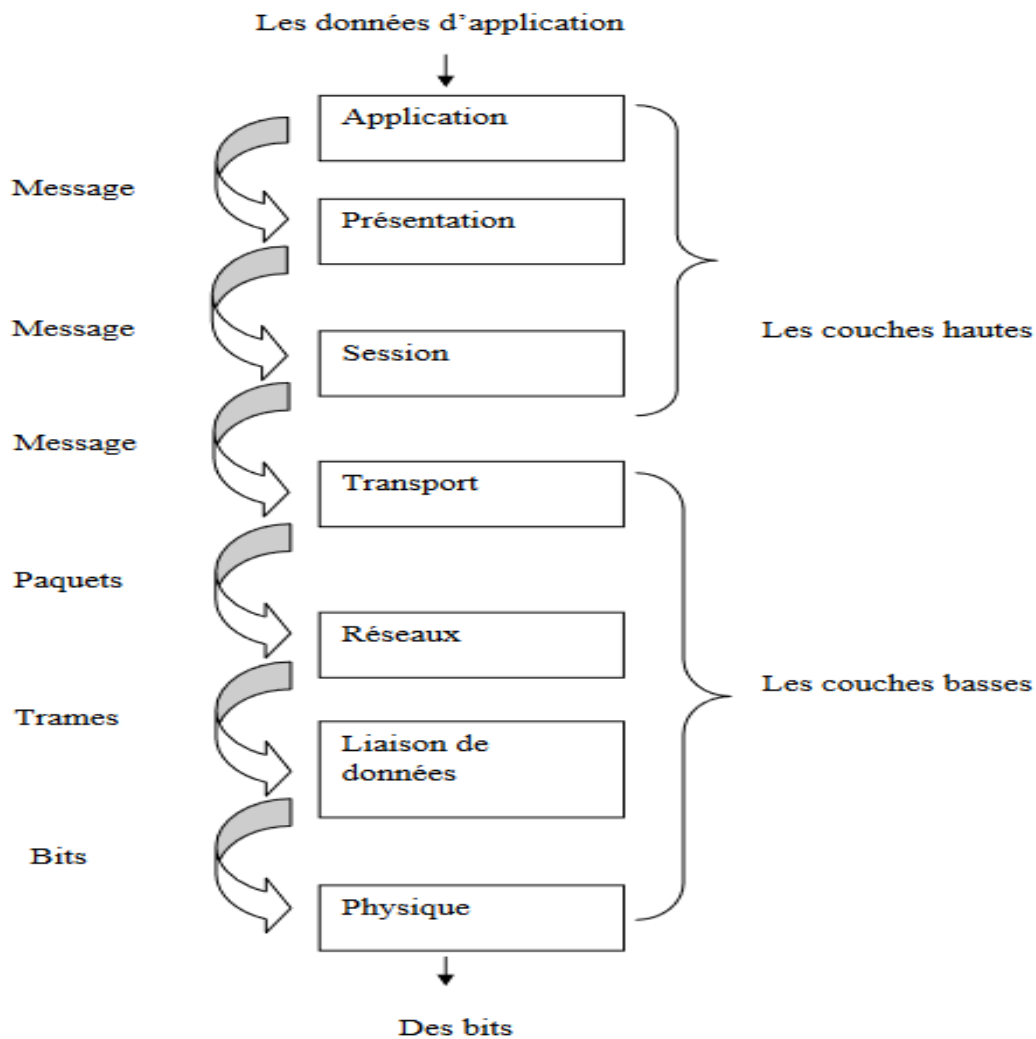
Les données d'application

Application

Message

Présentation

Message

Session

Les couches hautes

Message

Transport

Paquets

Réseaux

Les couches basses

Trames

Liaison de données

Bits

Physique

Des bits